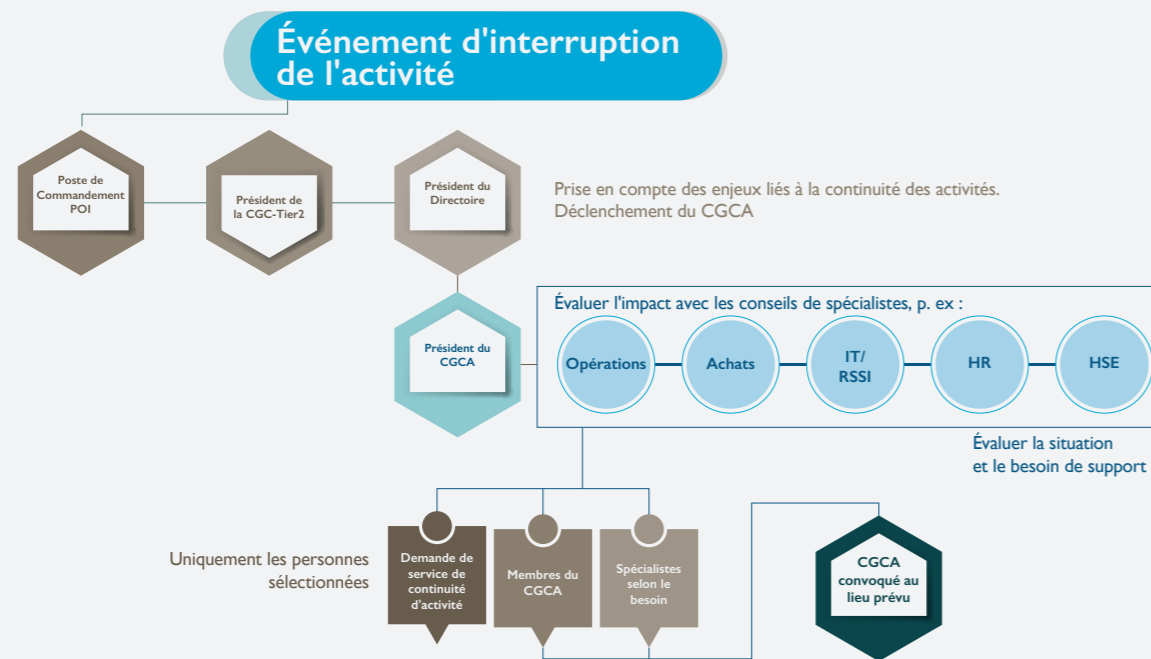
Événement d'interruption de l'activité

Poste de Commandement POI

Président de la CGC-Tier2

Président du Directoire

Prise en compte des enjeux liés à la continuité des activités. Déclenchement du CGCA

Président du CGCA

Évaluer l'impact avec les conseils de spécialistes, p. ex :

Opérations

Achats

IT/ RSSI

HR

HSE

Évaluer la situation et le besoin de support

Uniquement les personnes sélectionnées

Demande de service de continuité d'activité

Membres du CGCA

Spécialistes selon le besoin

CGCA convoqué au lieu prévu